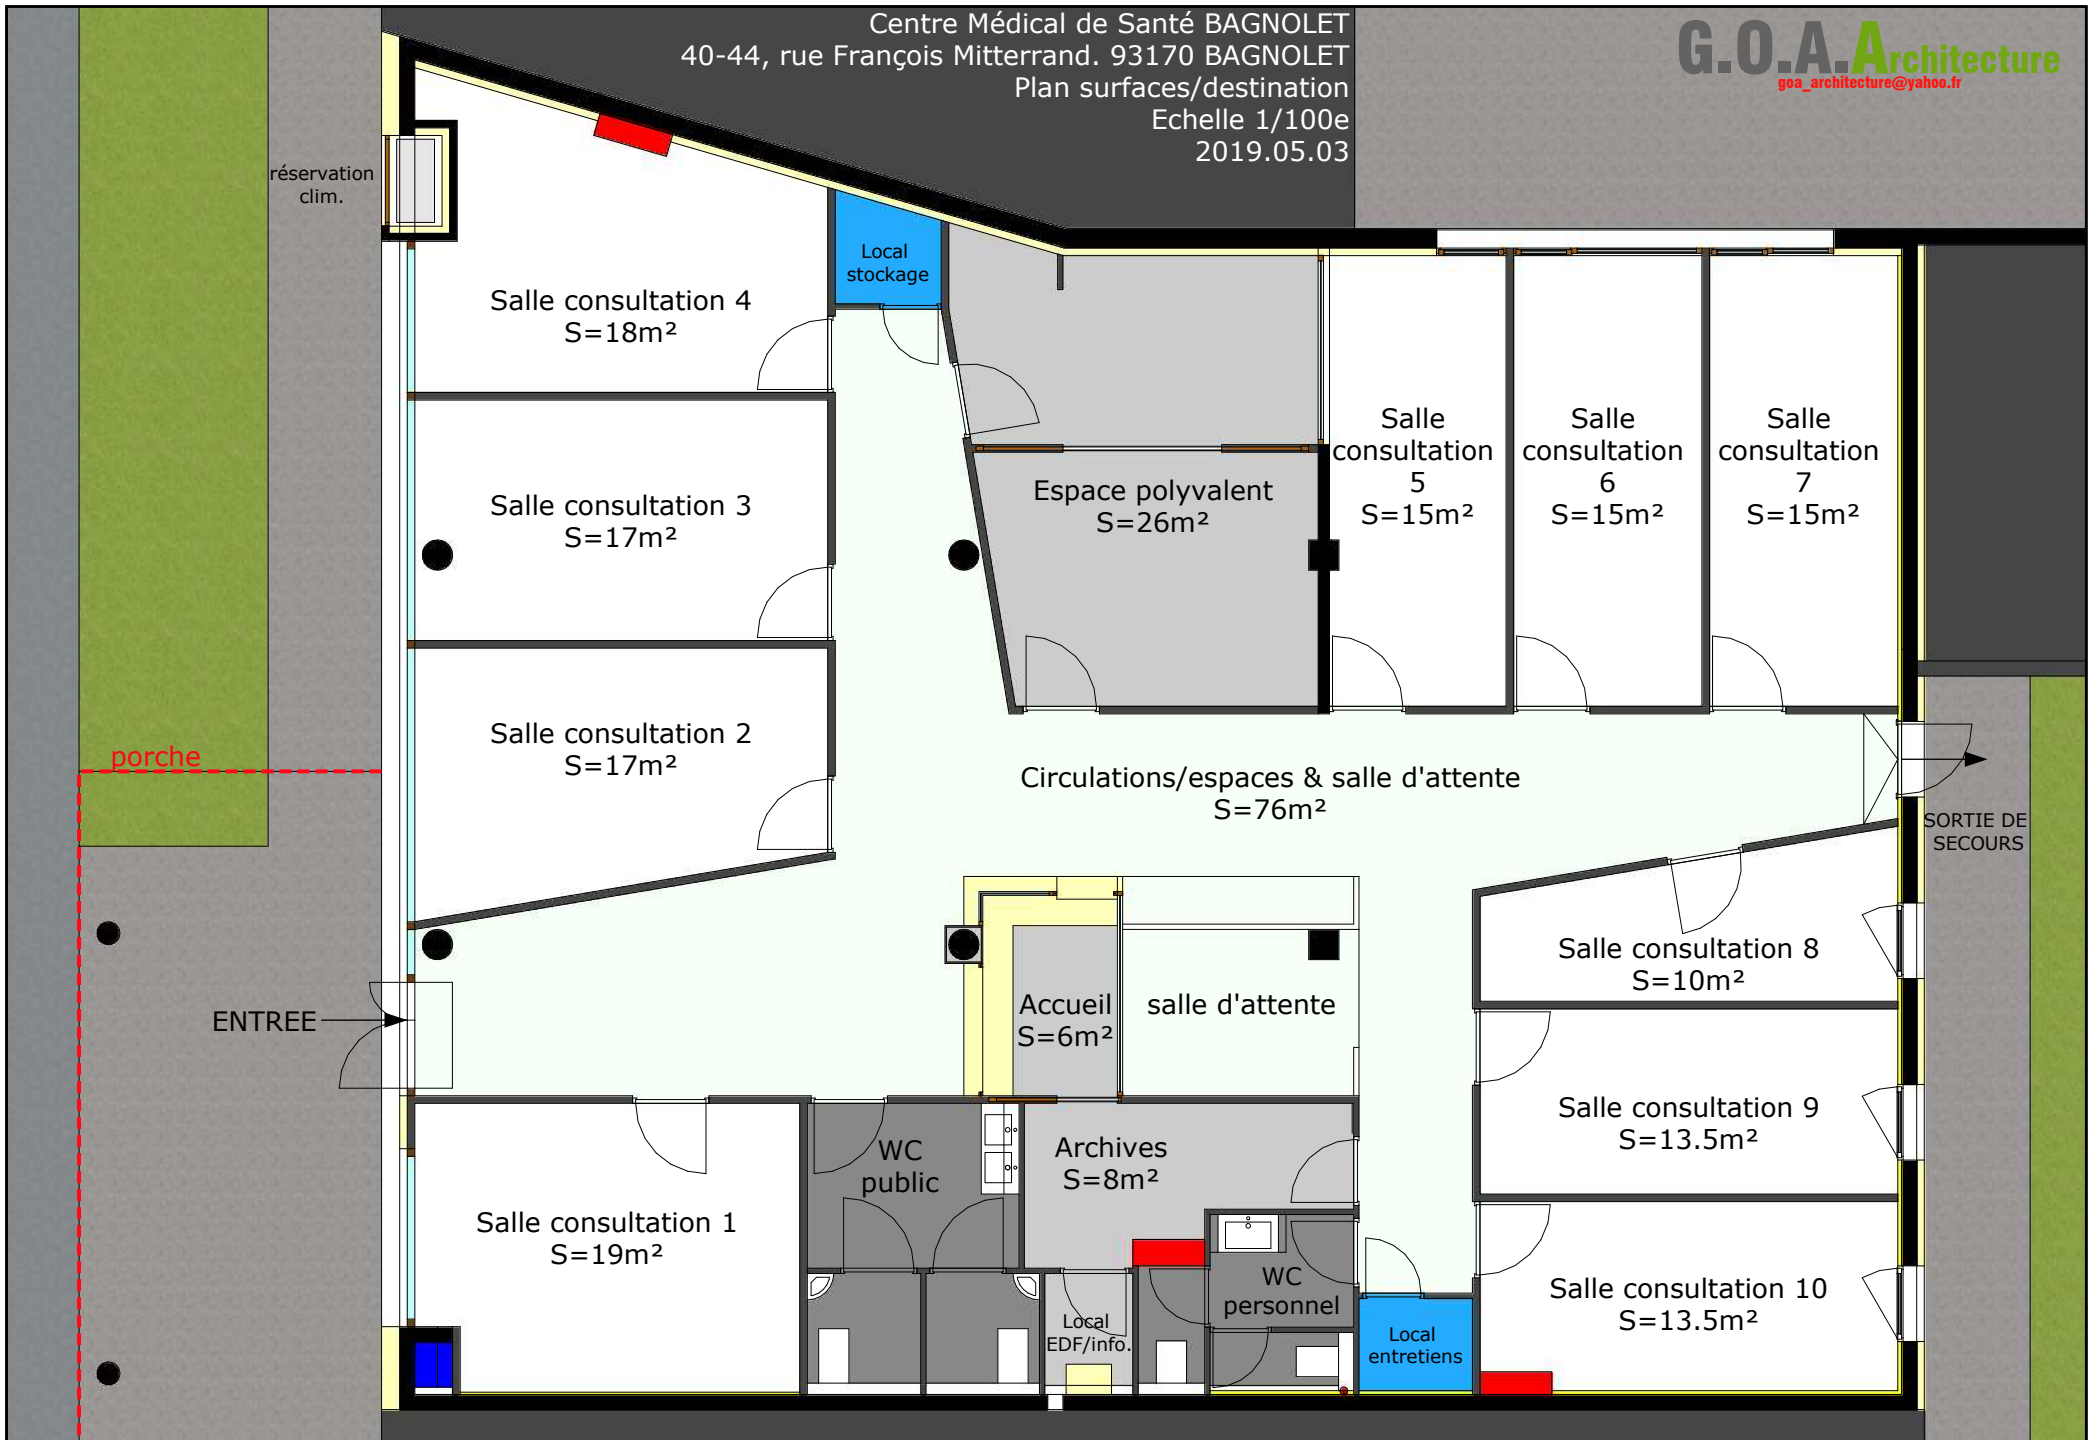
Centre Médical de Santé BAGNOLET
40-44, rue François Mitterrand. 93170 BAGNOLET
Plan surfaces/destination
Echelle 1/100e
2019.05.03

G.O.A.Architecture
goa_architecture@yahoo.fr

réservation clim.

Salle consultation 4
S=18m²

Local stockage

Salle consultation 3
S=17m²

Espace polyvalent
S=26m²

Salle consultation 5
S=15m²

Salle consultation 6
S=15m²

Salle consultation 7
S=15m²

Salle consultation 2
S=17m²

porche

Circulations/espaces & salle d'attente
S=76m²

SORTIE DE SECOURS

Salle consultation 8
S=10m²

Accueil
S=6m²

salle d'attente

ENTREE

Salle consultation 9
S=13.5m²

WC public

Archives
S=8m²

Salle consultation 1
S=19m²

WC personnel

Salle consultation 10
S=13.5m²

Local EDF/info.

Local entretiens